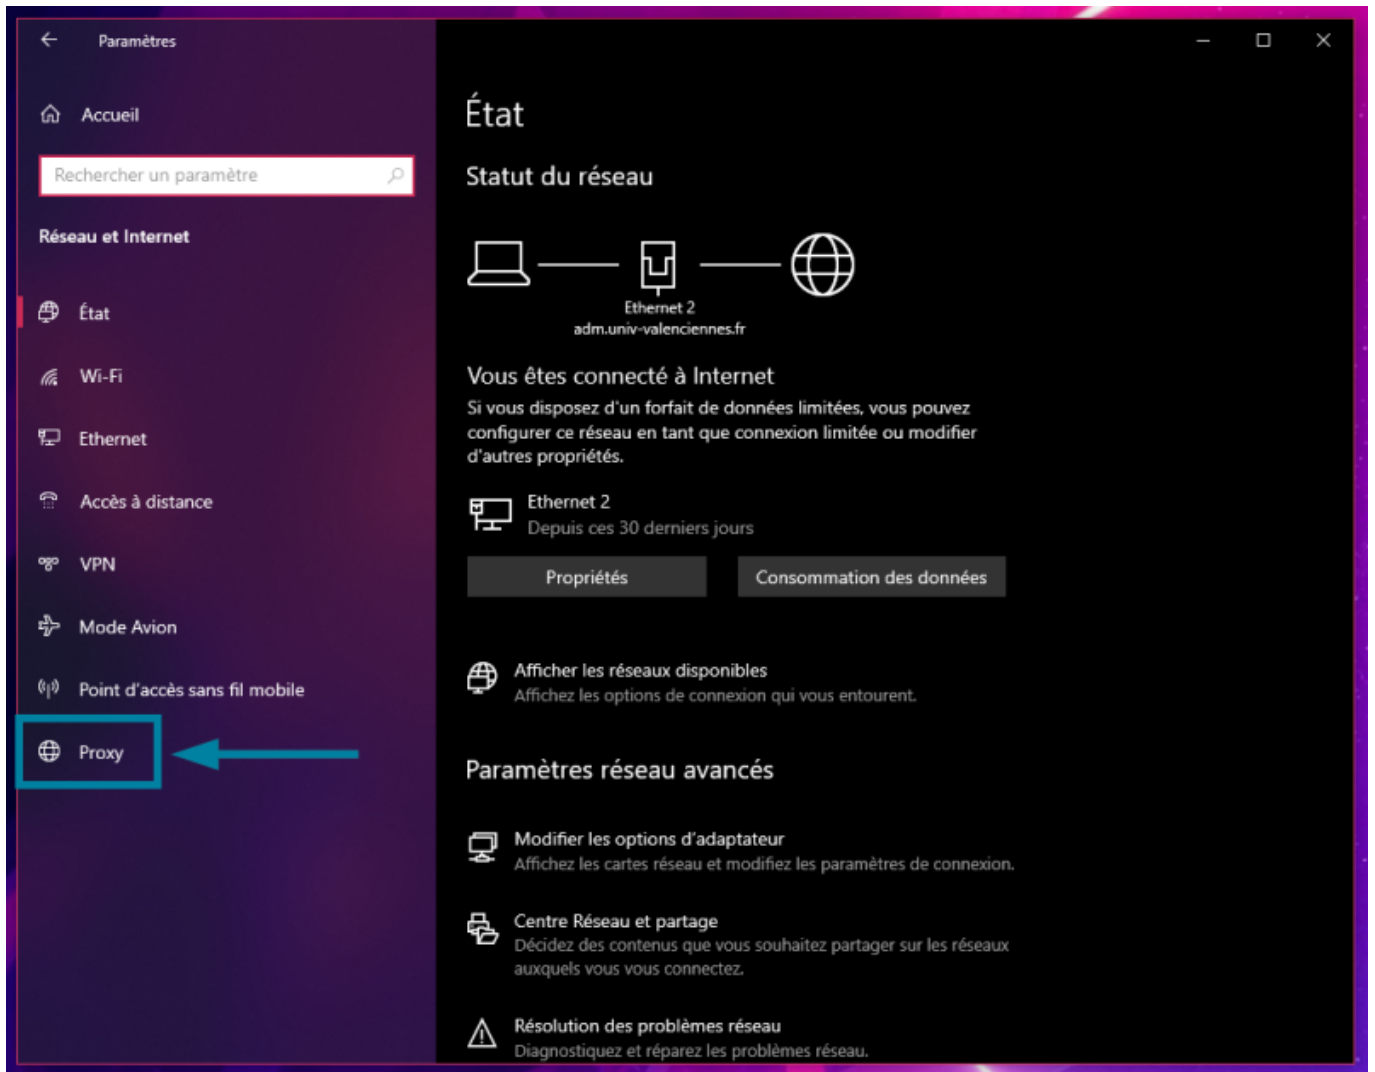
Paramètres

Accueil

Rechercher un paramètre

Réseau et Internet

État

Wi-Fi

Ethernet

Accès à distance

VPN

Mode Avion

Point d'accès sans fil mobile

Proxy

État

Statut du réseau

Ethernet 2
adm.univ-valenciennes.fr

Vous êtes connecté à Internet

Si vous disposez d'un forfait de données limitées, vous pouvez configurer ce réseau en tant que connexion limitée ou modifier d'autres propriétés.

Ethernet 2
Depuis ces 30 derniers jours

Propriétés

Consommation des données

Afficher les réseaux disponibles
Affichez les options de connexion qui vous entourent.

Paramètres réseau avancés

Modifier les options d'adaptateur
Affichez les cartes réseau et modifiez les paramètres de connexion.

Centre Réseau et partage
Décidez des contenus que vous souhaitez partager sur les réseaux auxquels vous vous connectez.

Résolution des problèmes réseau
Diagnostiquez et réparez les problèmes réseau.